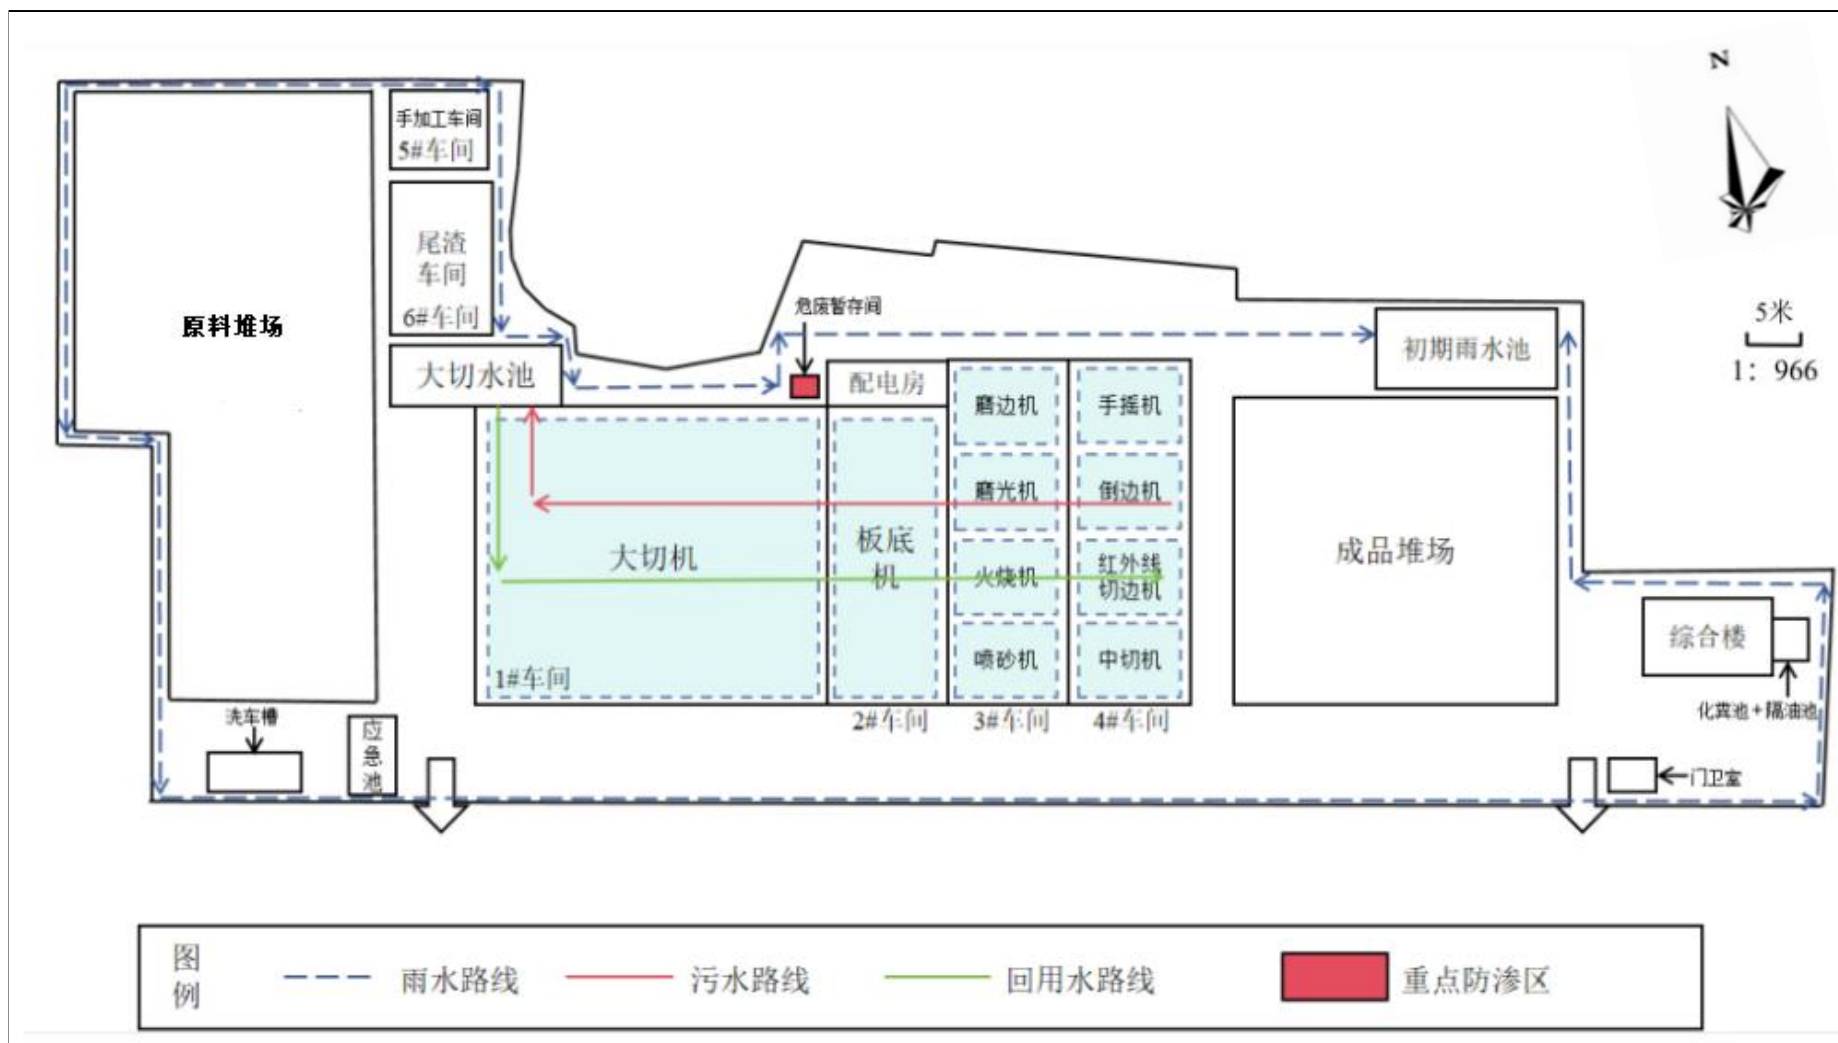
N

5米

1：966

手加工车间
5#车间

尾渣
车间
6#车间

原料堆场

大切水池

危废暂存间

配电房

初期雨水池

磨边机

手摇机

磨光机

倒边机

大切机

板底
机

火烧机

红外线
切边机

成品堆场

综合楼

喷砂机

中切机

1#车间

2#车间

3#车间

4#车间

化粪池+隔油池

洗车槽

应
急
池

门卫室

图
例

雨水路线

污水路线

回用水路线

重点防渗区